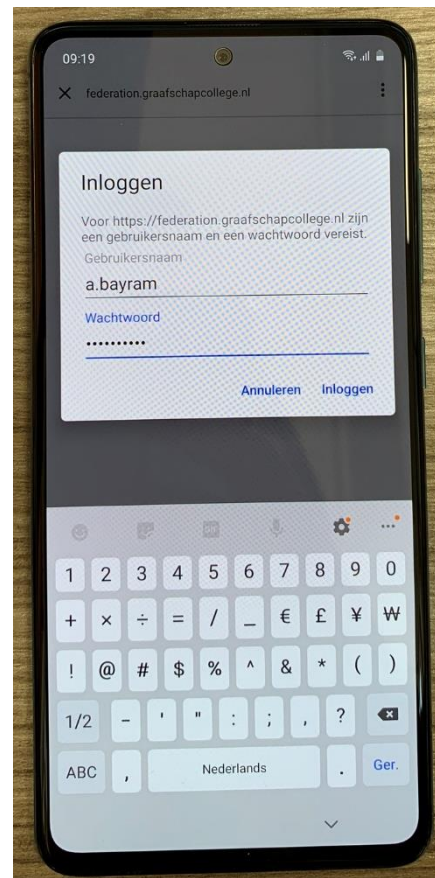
09:19

federation.graafschapcollege.nl

Inloggen

Voor https://federation.graafschapcollege.nl zijn een gebruikersnaam en een wachtwoord vereist.

Gebruikersnaam

a.bayram

Wachtwoord

••••••••••

Annuleren Inloggen

1 2 3 4 5 6 7 8 9 0

+ × ÷ = / _ € £ ¥ ₩

! @ # $ % ^ & * ( )

1/2 - ' " : ; , ?

ABC , Nederlands . Ger.